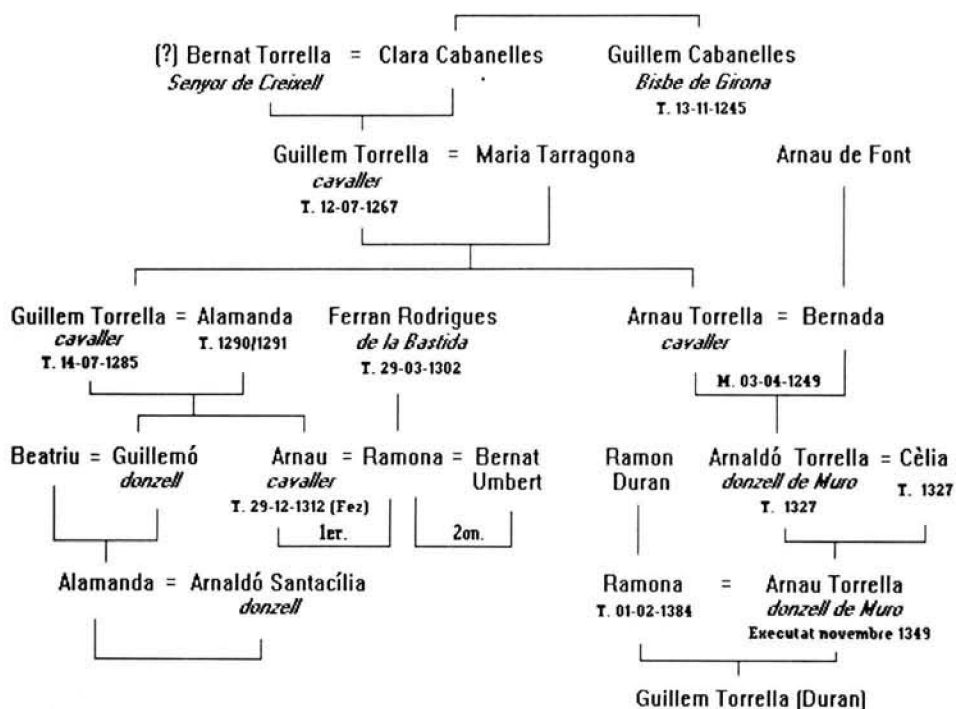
(?) Bernat Torrella = Clara Cabanelles
*Senyor de Creixell*

Guillem Cabanelles
*Bisbe de Girona*
T. 13-11-1245

Guillem Torrella = Maria Tarragona
*cavaller*
T. 12-07-1267

Arnau de Font

Guillem Torrella = Alamanda
*cavaller*
T. 14-07-1285
T. 1290/1291

Ferran Rodrigues
*de la Bastida*
T. 29-03-1302

Arnau Torrella = Bernada
*cavaller*
M. 03-04-1249

Beatriu = Guillemó
*donzell*

Arnau = Ramona = Bernat Umbert
*cavaller*
T. 29-12-1312 (Fez)
1er.
2on.

Ramon Duran

Arnaldó Torrella = Cèlia
*donzell de Muro*
T. 1327
T. 1327

Alamanda = Arnaldó Santacília
*donzell*

Ramona = Arnau Torrella
T. 01-02-1384
*donzell de Muro*
Executat novembre 1349

Guillem Torrella (Duran)